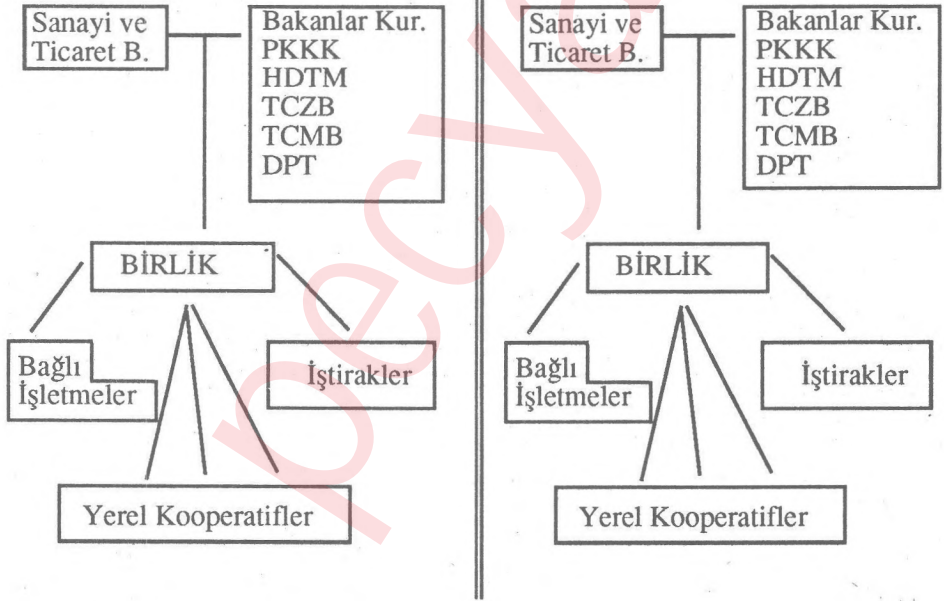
Sanayi ve Ticaret B.

Bakanlar Kur.
PKKK
HDTM
TCZB
TCMB
DPT

BİRLİK

Bağlı İşletmeler

İştirakler

Yerel Kooperatifler

Sanayi ve Ticaret B.

Bakanlar Kur.
PKKK
HDTM
TCZB
TCMB
DPT

BİRLİK

Bağlı İşletmeler

İştirakler

Yerel Kooperatifler

recep